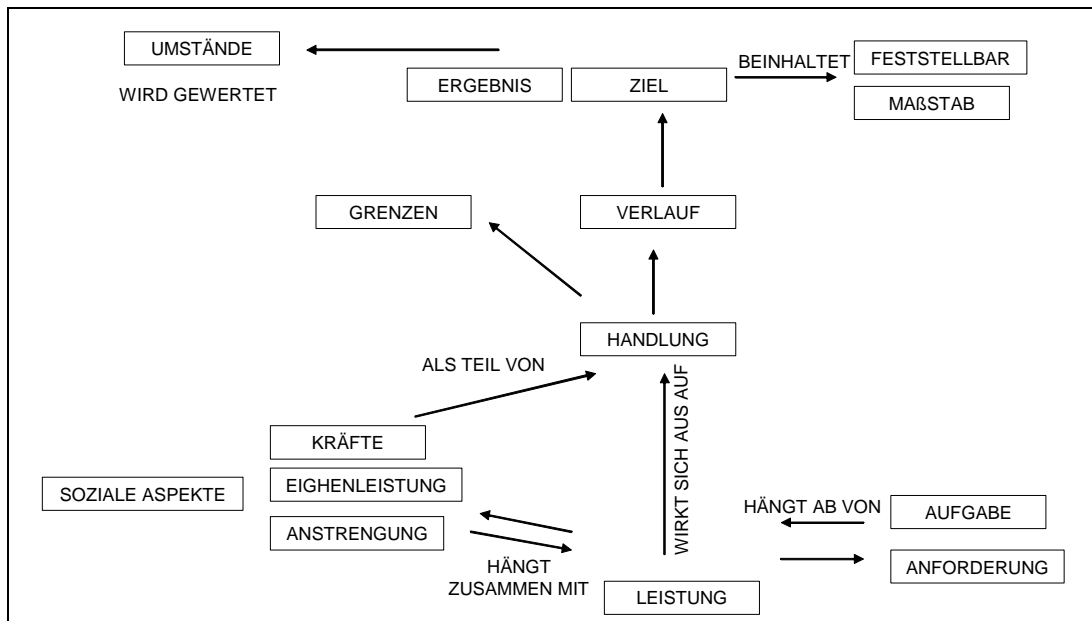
UMSTÄNDE

WIRD GEWERTET

ERGEBNIS

ZIEL

BEINHALTET

FESTSTELLBAR

MAßSTAB

GRENZEN

VERLAUF

HANDLUNG

ALS TEIL VON

WIRKT SICH AUS AUF

KRÄFTE

SOZIALE ASPEKTE

EIGHENLEISTUNG

ANSTRENGUNG

HÄNGT ZUSAMMEN MIT

HÄNGT AB VON

AUFGABE

ANFORDERUNG

LEISTUNG